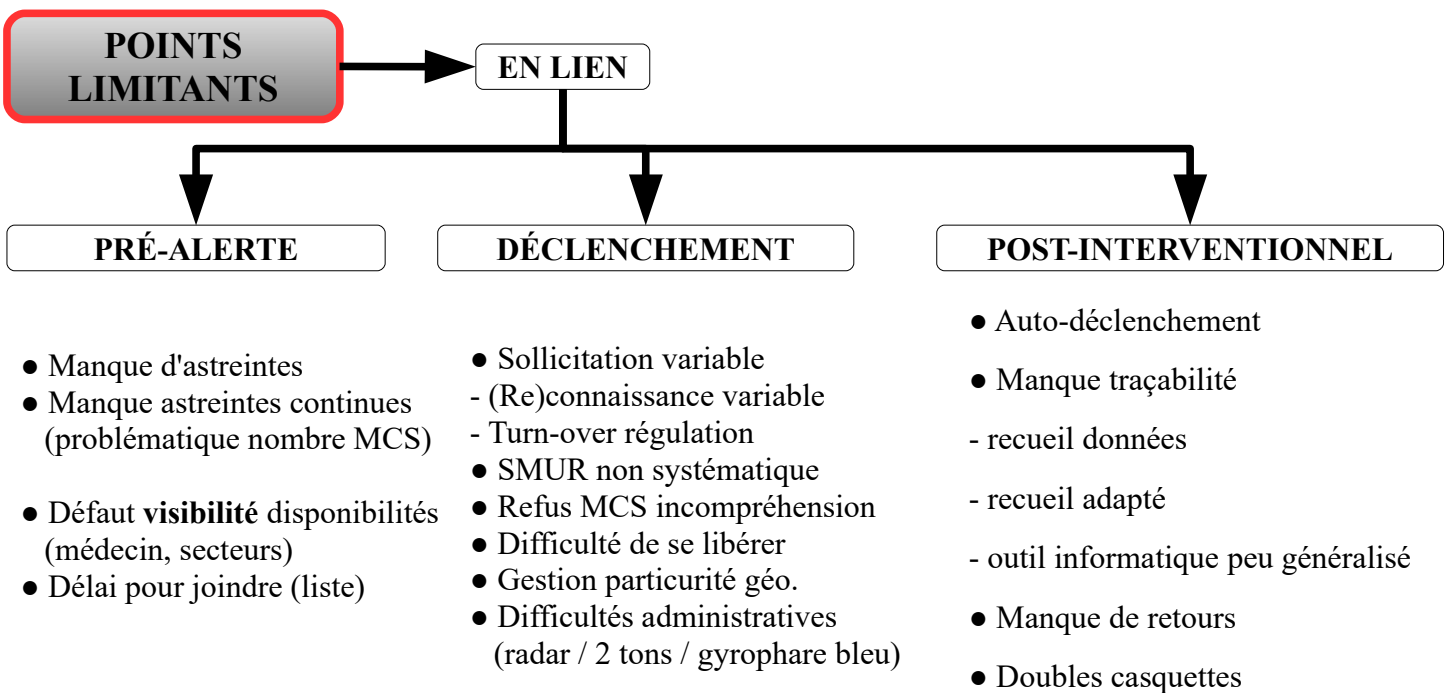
POINTS LIMITANTS

EN LIEN

PRÉ-ALERTE

DÉCLENCHEMENT

POST-INTERVENTIONNEL

● Manque d'astreintes
● Manque astreintes continues (problématique nombre MCS)

● Défaut **visibilité** disponibilités (médecin, secteurs)
● Délai pour joindre (liste)

● Sollicitation variable
- (Re)connaissance variable
- Turn-over régulation
● SMUR non systématique
● Refus MCS incompréhension
● Difficulté de se libérer
● Gestion particurité géo.
● Difficultés administratives (radar / 2 tons / gyrophare bleu)

● Auto-déclenchement

● Manque traçabilité

- recueil données

- recueil adapté

- outil informatique peu généralisé

● Manque de retours

● Doubles casquettes